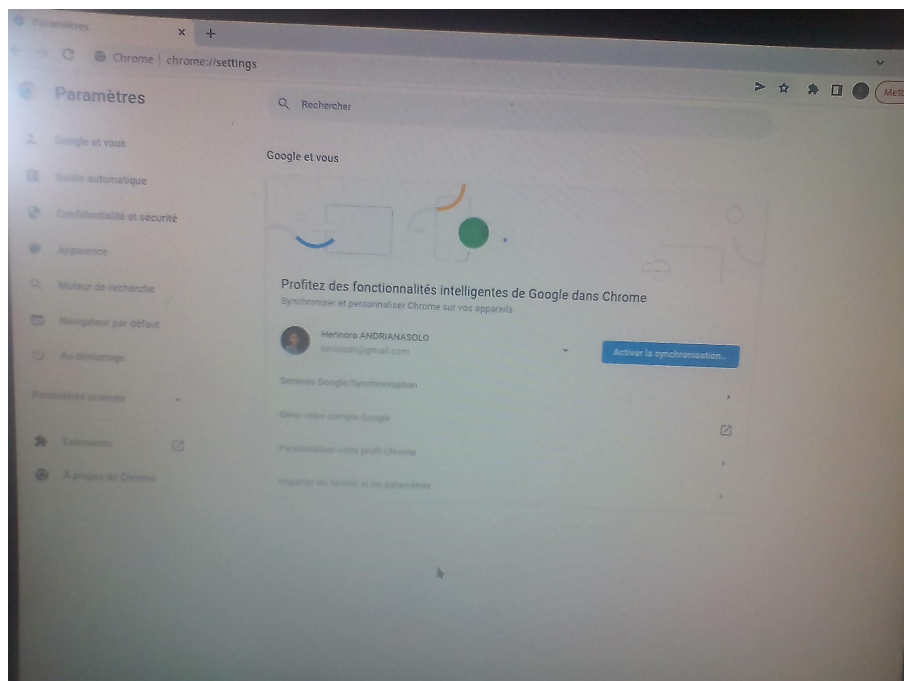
Paramètres
Chrome | chrome://settings
Mett
Paramètres
Rechercher
Google et vous
Saisie automatique
Confidentialité et sécurité
Apparence
Moteur de recherche
Navigateur par défaut
Au démarrage
Paramètres avancés
Extensions
À propos de Chrome
Google et vous
Profitez des fonctionnalités intelligentes de Google dans Chrome
Synchroniser et personnaliser Chrome sur vos appareils
Hermoro ANDRIANASOLO
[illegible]@gmail.com
Activer la synchronisation...
Services Google/Synchronisation
Gérer votre compte Google
Personnaliser votre profil Chrome
Importer les favoris et les paramètres